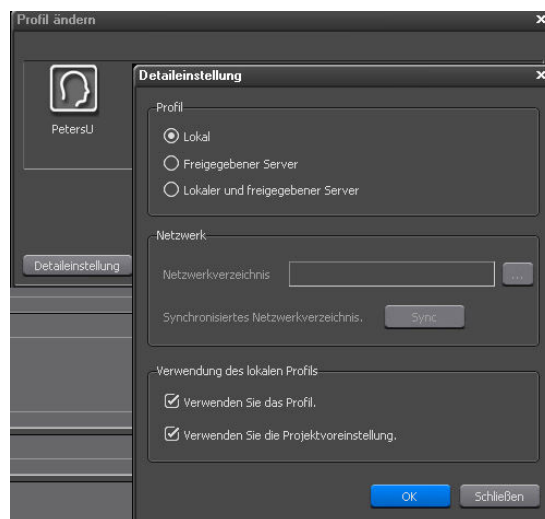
Profil ändern
×
PetersU
Detaileinstellung
Detaileinstellung
×
Profil
Lokal
Freigegebener Server
Lokaler und freigegebener Server
Netzwerk
Netzwerkverzeichnis
...
Synchronisiertes Netzwerkverzeichnis.
Sync
Verwendung des lokalen Profils
Verwenden Sie das Profil.
Verwenden Sie die Projektvoreinstellung.
OK
Schließen